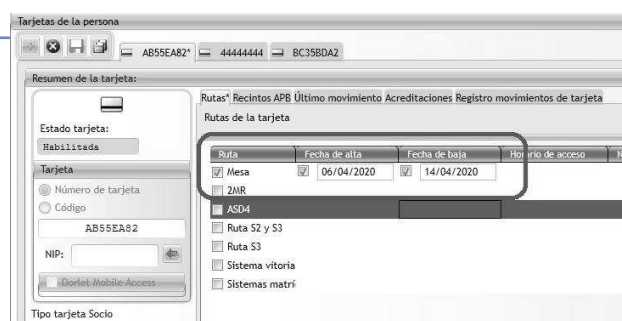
Tarjetas de la persona

AB55EA82* 44444444 BC35BDA2

Resumen de la tarjeta:

Estado tarjeta:
Habilitada

Tarjeta
Número de tarjeta
Código
AB55EA82
NIP:
Dorlet Mobile Access

Tipo tarjeta Socio

Rutas* Recintos APB Último movimiento Acreditaciones Registro movimientos de tarjeta

Rutas de la tarjeta

| Ruta | Fecha de alta | Fecha de baja | Horario de acceso | N |
|---|---|---|---|---|
| Mesa | 06/04/2020 | 14/04/2020 | | |
| 2MR | | | | |
| ASD4 | | | | |
| Ruta S2 y S3 | | | | |
| Ruta S3 | | | | |
| Sistema vitoria | | | | |
| Sistemas matri | | | | |